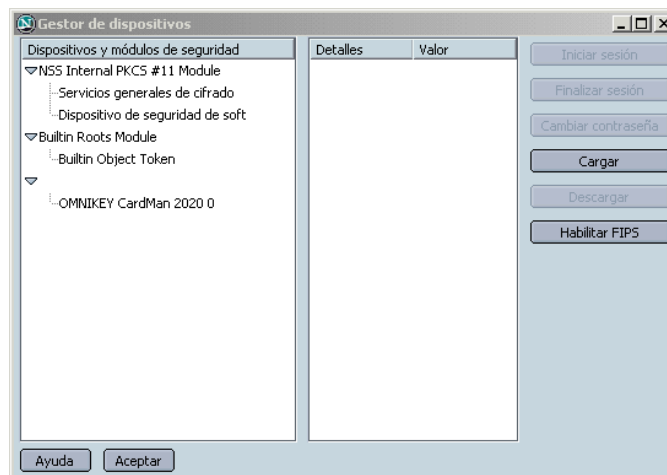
Gestor de dispositivos

Dispositivos y módulos de seguridad

NSS Internal PKCS #11 Module

Servicios generales de cifrado

Dispositivo de seguridad de soft

Builtin Roots Module

Builtin Object Token

OMNIKEY CardMan 2020 0

| Detalles | Valor |
|---|---|

Iniciar sesión

Finalizar sesión

Cambiar contraseña

Cargar

Descargar

Habilitar FIPS

Ayuda

Aceptar